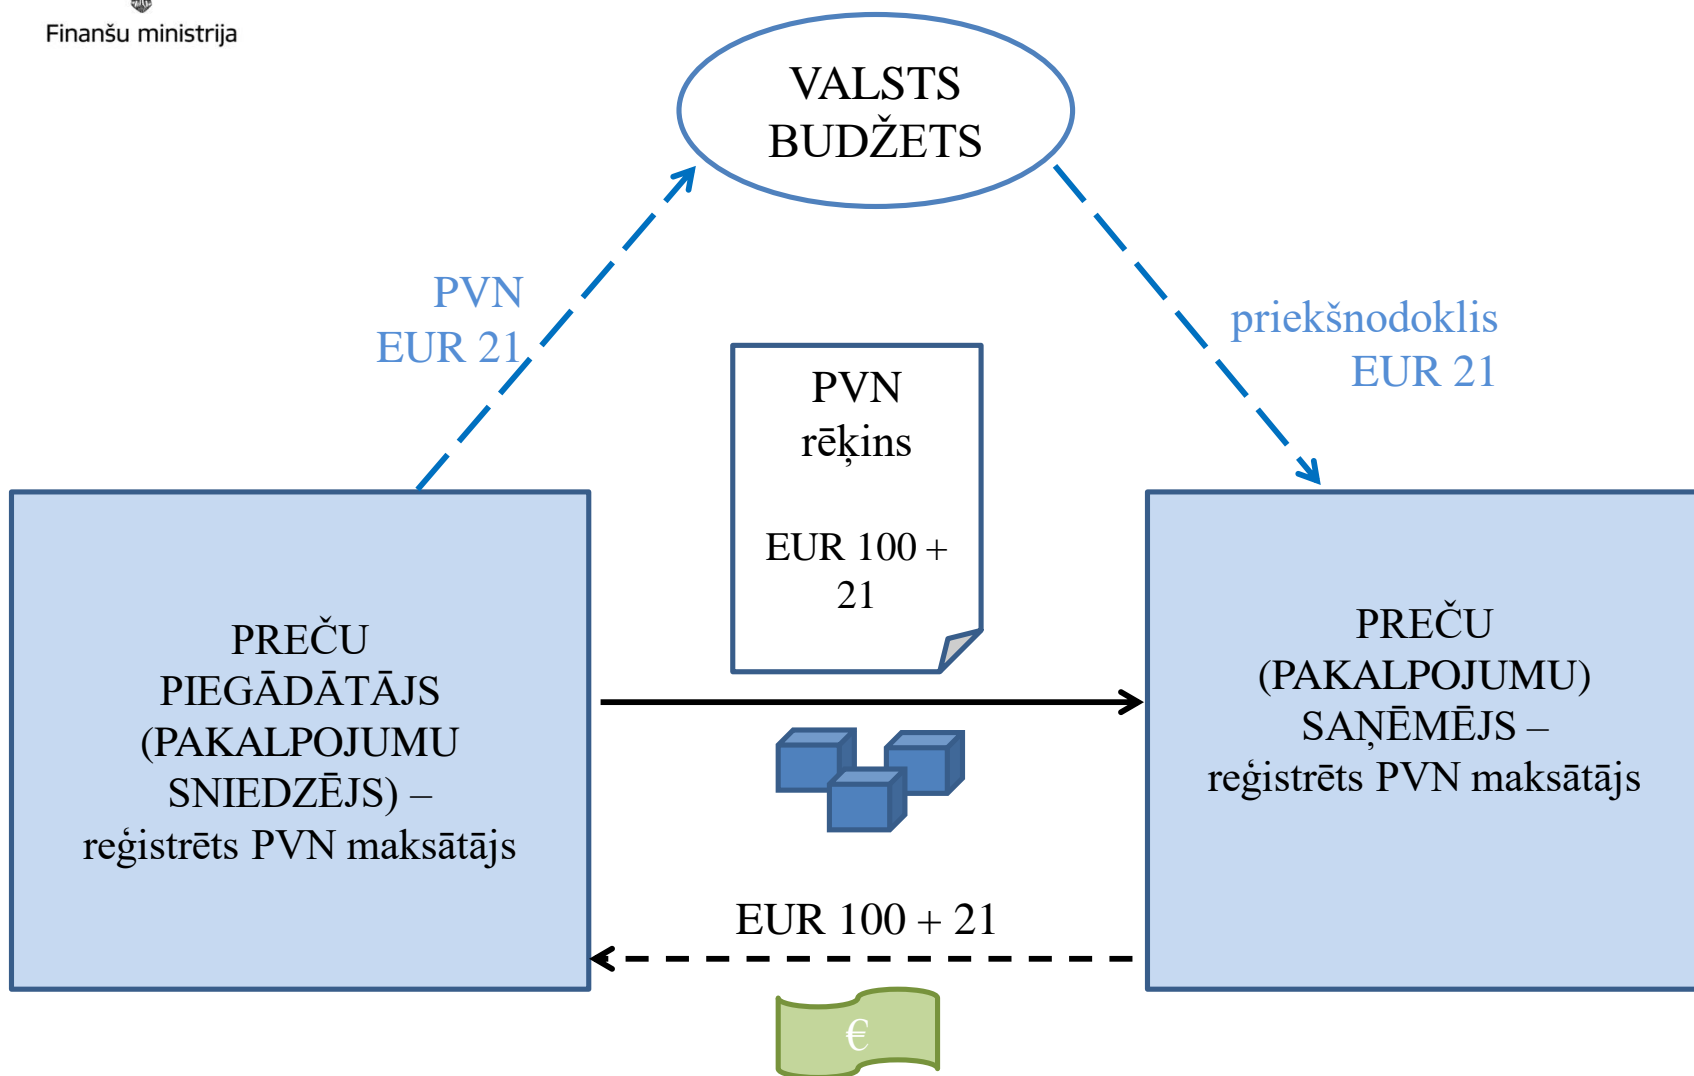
Finanšu ministrija

VALSTS BUDŽETS

PVN
EUR 21

priekšnodoklis
EUR 21

PVN
rēķins

EUR 100 + 21

PREČU PIEGĀDĀTĀJS (PAKALPOJUMU SNIEDZĒJS) – reģistrēts PVN maksātājs

PREČU (PAKALPOJUMU) SAŅĒMĒJS – reģistrēts PVN maksātājs

EUR 100 + 21

€